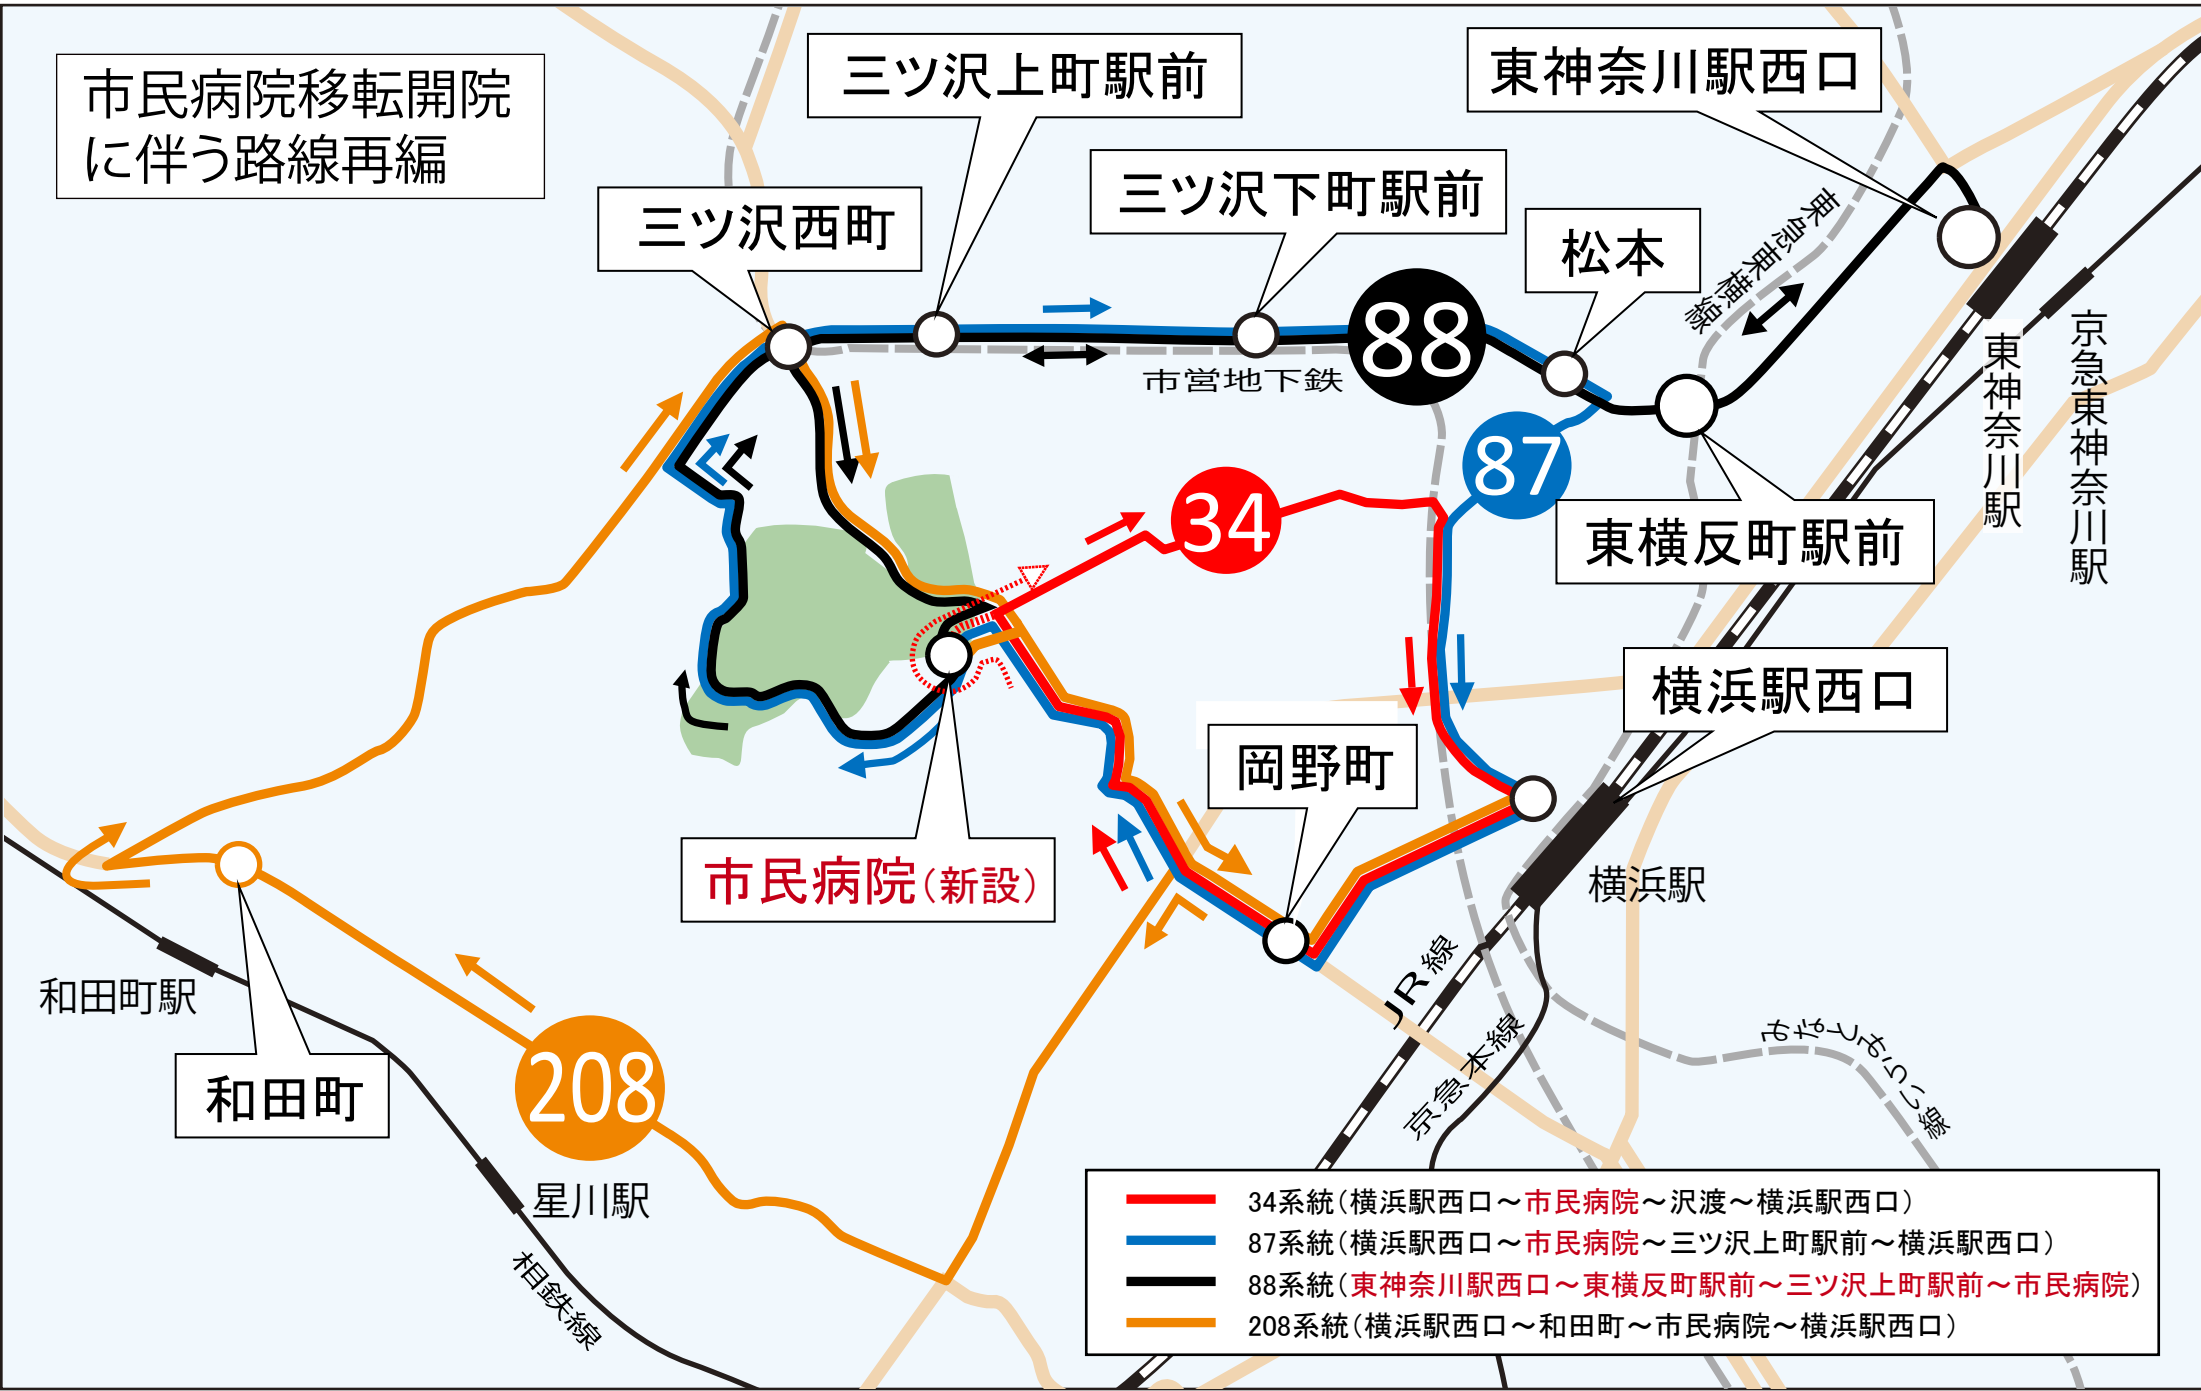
市民病院移転開院に伴う路線再編

三ツ沢上町駅前

東神奈川駅西口

三ツ沢下町駅前

三ツ沢西町

松本

88

市営地下鉄

東急東横線

87

34

東横反町駅前

東神奈川駅

京急東神奈川駅

横浜駅西口

岡野町

市民病院(新設)

横浜駅

和田町駅

和田町

208

JR線

京急本線

みなとみらい線

星川駅

相鉄線

34系統(横浜駅西口～市民病院～沢渡～横浜駅西口)
87系統(横浜駅西口～市民病院～三ツ沢上町駅前～横浜駅西口)
88系統(東神奈川駅西口～東横反町駅前～三ツ沢上町駅前～市民病院)
208系統(横浜駅西口～和田町～市民病院～横浜駅西口)